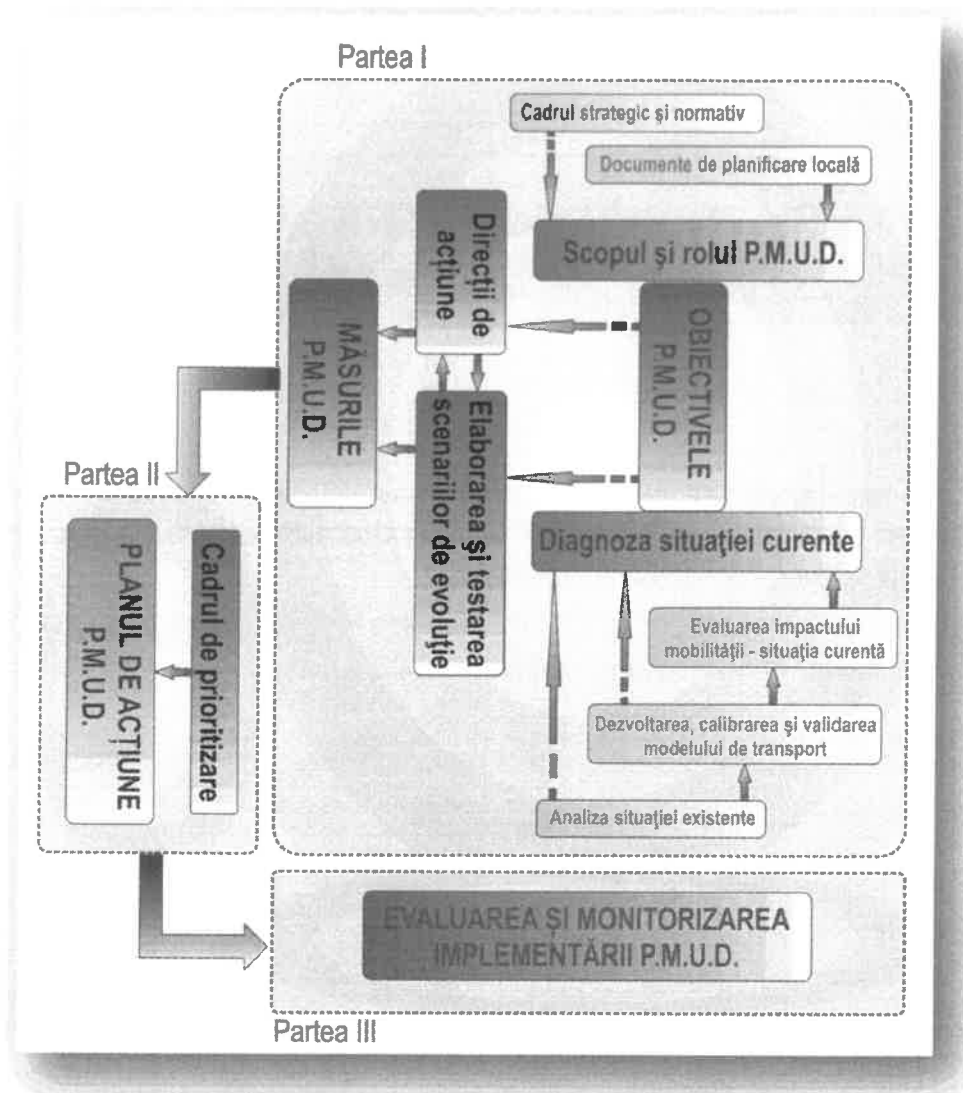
Partea I

Cadrul strategic şi normativ

Documente de planificare locală

Scopul şi rolul P.M.U.D.

Direcţii de acţiune

MĂSURILE P.M.U.D.

OBIECTIVELE P.M.U.D.

Elaborarea şi testarea scenariilor de evoluţie

Diagnoza situaţiei curente

Evaluarea impactului mobilităţii - situaţia curentă

Dezvoltarea, calibrarea şi validarea modelului de transport

Analiza situaţiei existente

Partea II

PLANUL DE ACŢIUNE P.M.U.D.

Cadrul de prioritizare

EVALUAREA ŞI MONITORIZAREA IMPLEMENTĂRII P.M.U.D.

Partea III